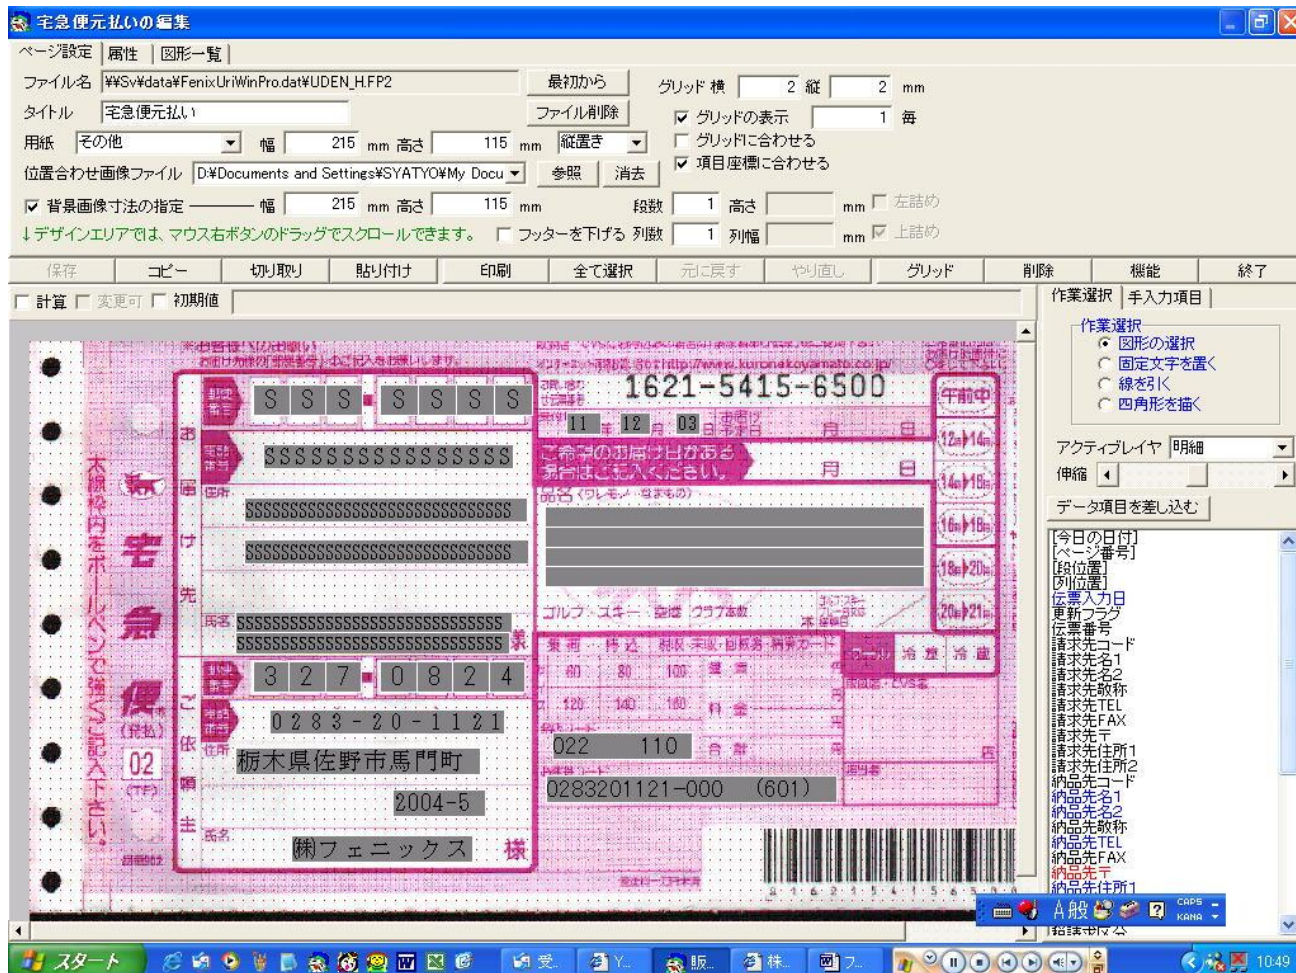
宅急便元払いの編集

ページ設定 | 属性 | 図形一覧

ファイル名 ¥¥Sv¥data¥FenixUriWinPro.dat¥UDEN_H.FP2
最初から
グリッド 横 2 縦 2 mm
タイトル 宅急便元払い
ファイル削除
☑ グリッドの表示 1 毎
用紙 その他 幅 215 mm 高さ 115 mm 縦置き
☐ グリッドに合わせる
位置合わせ画像ファイル D:¥Documents and Settings¥SYATYO¥My Docu
参照 消去
☑ 項目座標に合わせる
☑ 背景画像寸法の指定 幅 215 mm 高さ 115 mm
段数 1 高さ mm ☐ 左詰め
↓デザインエリアでは、マウス右ボタンのドラッグでスクロールできます。 ☐ フッターを下げる 列数 1 列幅 mm ☑ 上詰め

保存 | コピー | 切り取り | 貼り付け | 印刷 | 全て選択 | 元に戻す | やり直し | グリッド | 削除 | 機能 | 終了

☐ 計算 ☐ 変更可 ☐ 初期値

作業選択 | 手入力項目
作業選択
◉ 図形の選択
○ 固定文字を置く
○ 線を引く
○ 四角形を描く
アクティブレイヤ 明細
伸縮
データ項目を差し込む

[今日の日付]
[ページ番号]
[段位置]
[列位置]
伝票入力日
更新フラグ
伝票番号
請求先コード
請求先名1
請求先名2
請求先敬称
請求先TEL
請求先FAX
請求先〒
請求先住所1
請求先住所2
納品先コード
納品先名1
納品先名2
納品先敬称
納品先TEL
納品先FAX
納品先〒
納品先住所1

1621-5415-6500
午前中
12時~14時
14時~16時
16時~18時
18時~20時
20時~21時
S S S - S S S S
11 年 12 月 03 日
SSSSSSSSSSSSSSS
ご希望のお届け日がある場合はご記入ください。
月 日
品名(ワレモノ・なまもの)
SSSSSSSSSSSSSSSSSSSSSSSSSSSSSS
SSSSSSSSSSSSSSSSSSSSSSSSSSSSSS
ゴルフ・スキー・空港 クラブ本数
SSSSSSSSSSSSSSSSSSSSSSSSSSSSSS
SSSSSSSSSSSSSSSSSSSSSSSSSSSSSS 様
お届け先
太線枠内をボールペンで強くご記入下さい。
宅急便
(元払)
02
3 2 7 - 0 8 2 4
60 80 100
120 140 160
0 2 8 3 - 2 0 - 1 1 2 1
022 110
栃木県佐野市馬門町
0283201121-000 (601)
2004-5
ご依頼主
㈱フェニックス 様
冷蔵 冷凍
運賃
料金
合計

A般 CAPS KANA
スタート
10:49